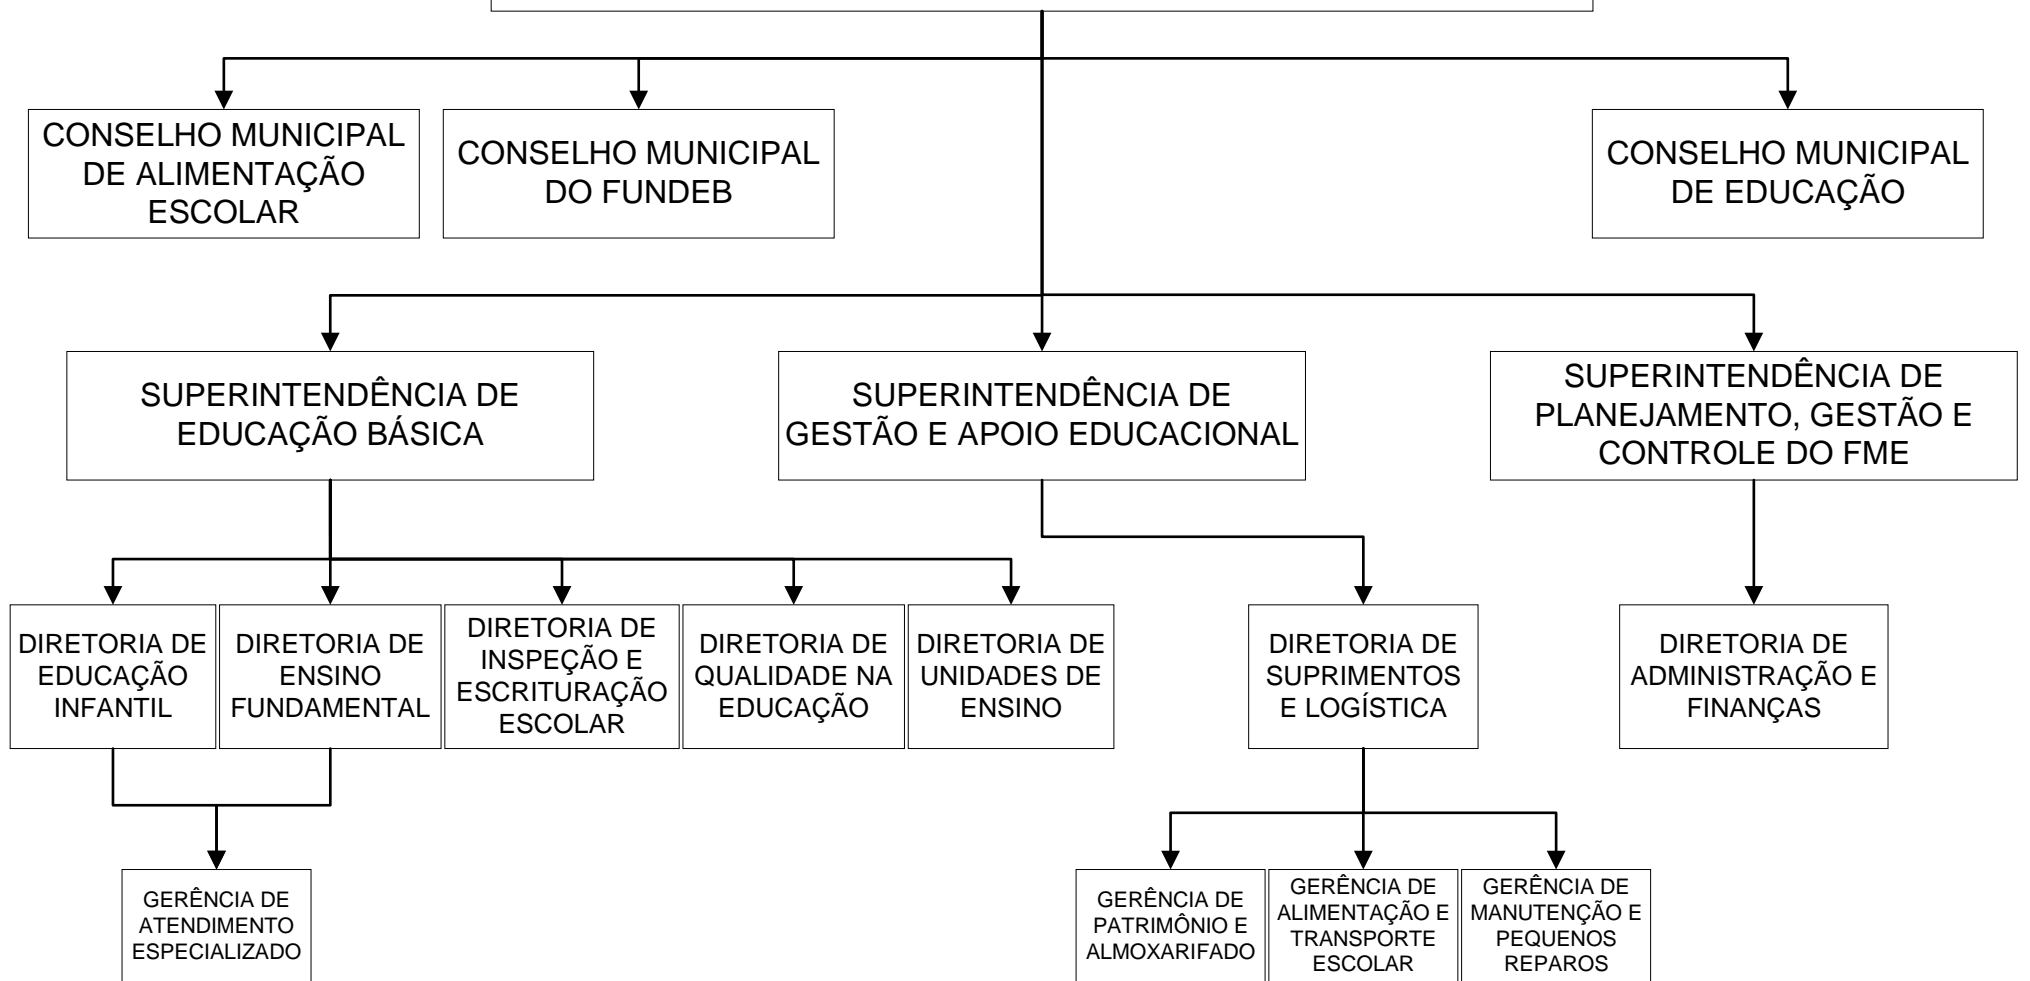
CONSELHO MUNICIPAL DE ALIMENTAÇÃO ESCOLAR

CONSELHO MUNICIPAL DO FUNDEB

CONSELHO MUNICIPAL DE EDUCAÇÃO

SUPERINTENDÊNCIA DE EDUCAÇÃO BÁSICA

SUPERINTENDÊNCIA DE GESTÃO E APOIO EDUCACIONAL

SUPERINTENDÊNCIA DE PLANEJAMENTO, GESTÃO E CONTROLE DO FME

DIRETORIA DE EDUCAÇÃO INFANTIL

DIRETORIA DE ENSINO FUNDAMENTAL

DIRETORIA DE INSPEÇÃO E ESCRITURAÇÃO ESCOLAR

DIRETORIA DE QUALIDADE NA EDUCAÇÃO

DIRETORIA DE UNIDADES DE ENSINO

DIRETORIA DE SUPRIMENTOS E LOGÍSTICA

DIRETORIA DE ADMINISTRAÇÃO E FINANÇAS

GERÊNCIA DE ATENDIMENTO ESPECIALIZADO

GERÊNCIA DE PATRIMÔNIO E ALMOXARIFADO

GERÊNCIA DE ALIMENTAÇÃO E TRANSPORTE ESCOLAR

GERÊNCIA DE MANUTENÇÃO E PEQUENOS REPAROS